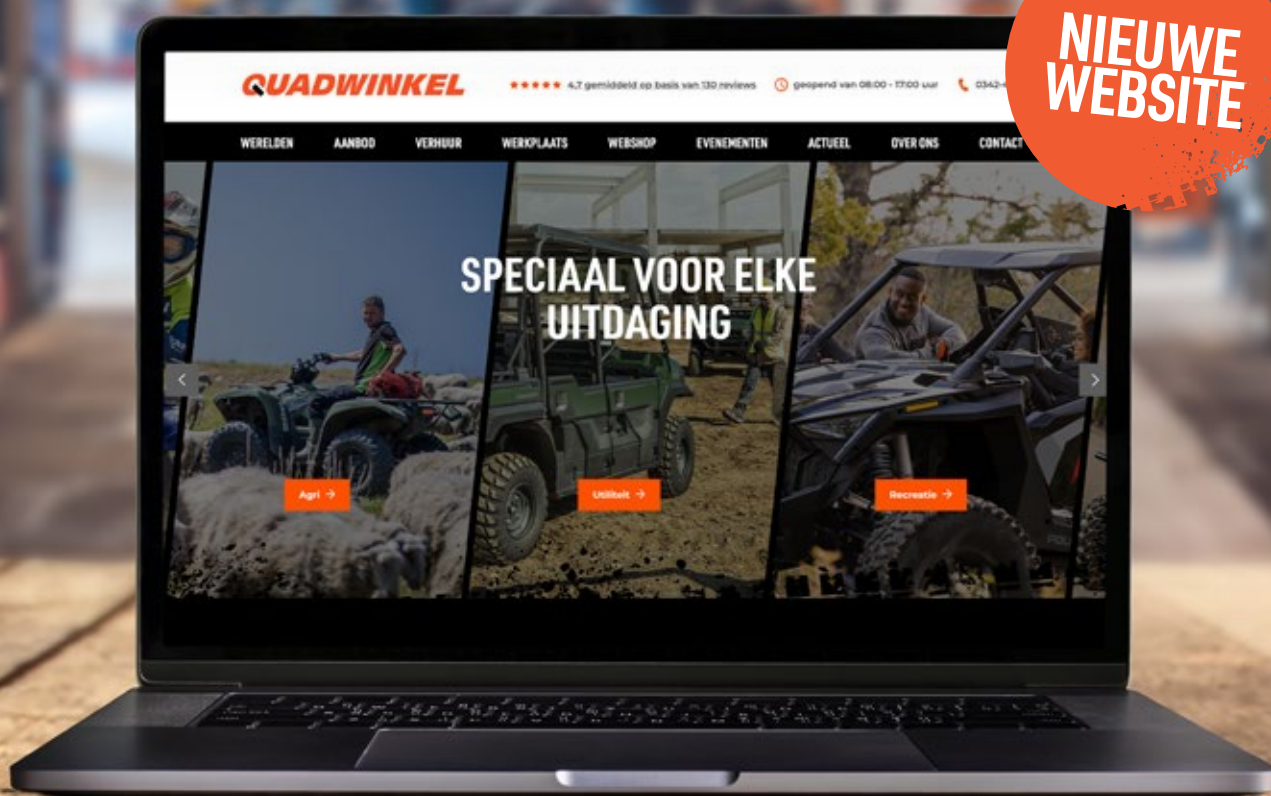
NIEUWE WEBSITE

QUADWINKEL

★★★★★ 4,7 gemiddeld op basis van 130 reviews

geopend van 08:00 - 17:00 uur

0342-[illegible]

WERELDEN AANBOD VERHUUR WERKPLAATS WEBSHOP EVENEMENTEN ACTUEEL OVER ONS CONTACT

SPECIAAL VOOR ELKE UITDAGING

Agri →

Utiliteit →

Recreatie →